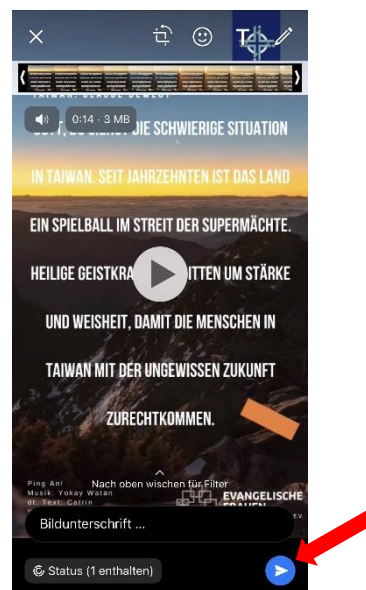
0:14 · 3 MB

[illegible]

GOTT, DU SIEHST DIE SCHWIERIGE SITUATION IN TAIWAN. SEIT JAHRZEHNTEN IST DAS LAND EIN SPIELBALL IM STREIT DER SUPERMÄCHTE. HEILIGE GEISTKRA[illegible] ITTEN UM STÄRKE UND WEISHEIT, DAMIT DIE MENSCHEN IN TAIWAN MIT DER UNGEWISSEN ZUKUNFT ZURECHTKOMMEN.

Ping An!
Musik: Yokay Watan
dt. Text: Catrin

Nach oben wischen für Filter

EVANGELISCHE FRAUEN

Bildunterschrift ...

Status (1 enthalten)